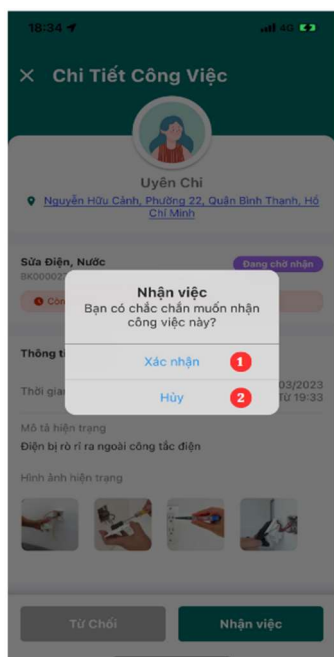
18:34
4G

× Chi Tiết Công Việc

Uyên Chi

Nguyễn Hữu Cảnh, Phường 22, Quận Bình Thạnh, Hồ Chí Minh

Sửa Điện, Nước
BK00002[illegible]
Đang chờ nhận

Côn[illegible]

Thông t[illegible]

Thời gia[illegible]
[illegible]03/2023
Từ 19:33

Mô tả hiện trạng
Điện bị rò rỉ ra ngoài công tắc điện

Hình ảnh hiện trạng

Nhận việc
Bạn có chắc chắn muốn nhận công việc này?

Xác nhận
1

Hủy
2

Từ Chối
Nhận việc